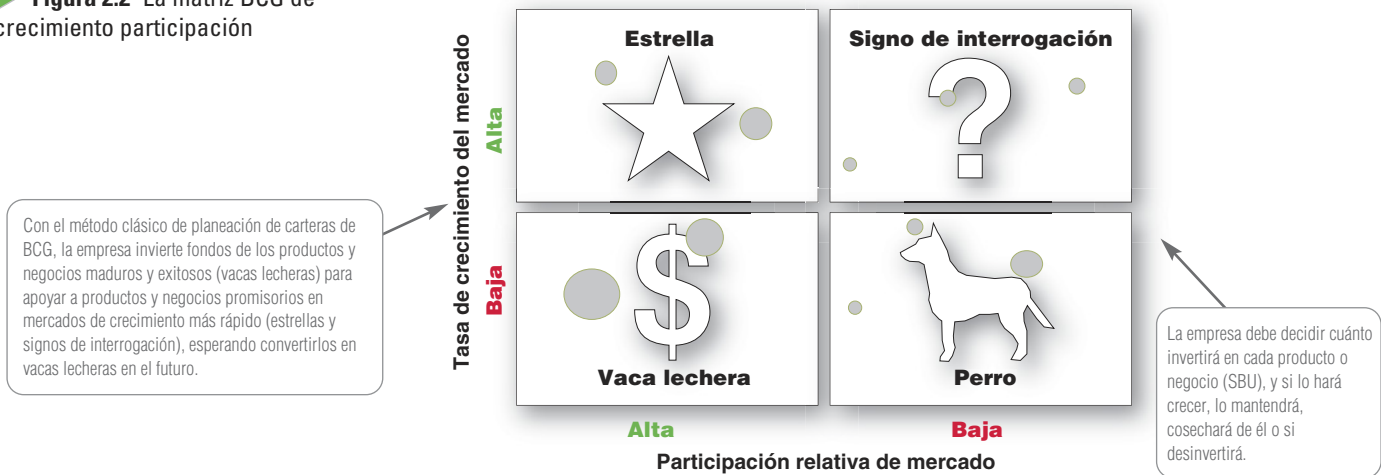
Figura 2.2 La matriz BCG de crecimiento participación

Tasa de crecimiento del mercado

Alta

Baja

Estrella

Signo de interrogación

?

$

Vaca lechera

Perro

Alta

Baja

Participación relativa de mercado

Con el método clásico de planeación de carteras de BCG, la empresa invierte fondos de los productos y negocios maduros y exitosos (vacas lecheras) para apoyar a productos y negocios promisorios en mercados de crecimiento más rápido (estrellas y signos de interrogación), esperando convertirlos en vacas lecheras en el futuro.

La empresa debe decidir cuánto invertirá en cada producto o negocio (SBU), y si lo hará crecer, lo mantendrá, cosechará de él o si desinvertirá.